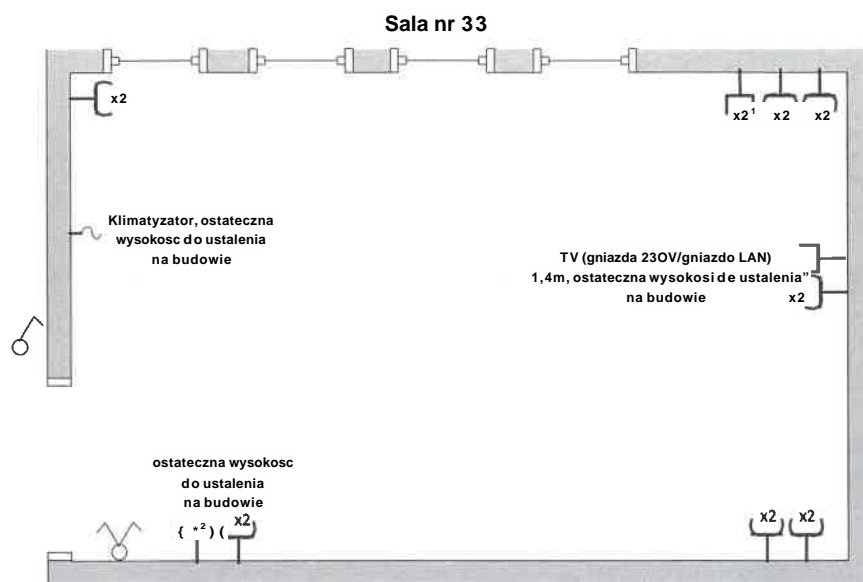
Sala nr 33

x2

x2$^1$ x2 x2

Klimatyzator, ostateczna wysokosc do ustalenia na budowie

TV (gniazda 23OV/gniazdo LAN) 1,4m, ostateczna wysokosi de ustalenia" na budowie x2

ostateczna wysokosc do ustalenia na budowie

{ *$^2$ ) ( x2

x2 x2